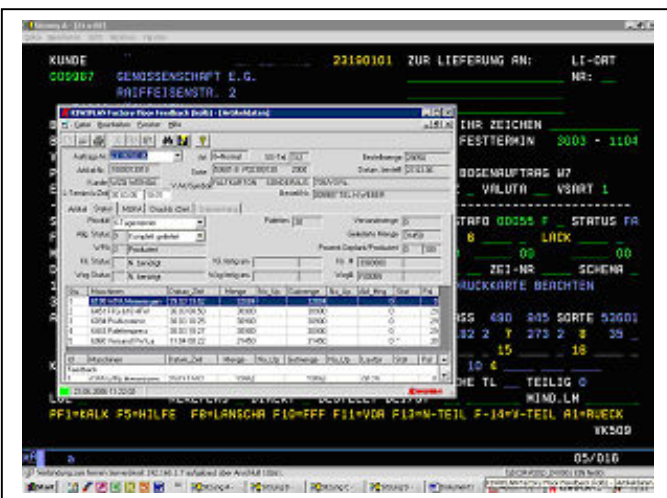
KUNDE 23190101 ZUR LIEFERUNG AN: LI-ORT
C09987 GENOSSENSCHAFT E.G. NR: _
RAIFFEISENSTR. 2

KENTPLAN Factory Floor Feedback

IHR ZEICHEN
FESTTERMIN 3003 - 1104

BOSENAUFTRAG W7
VALUTA _ VSART 1

STAFO 00055 F _ STATUS FA
8 LACK
00 00
ZEI-NR SCHEMA
DRUCKKARTE BEACHTEN

490 405 SORTE 53601
273 2 8 35
15 16

TEILIG 0
MIND.LM

PF1=BALK F5=HILFE F8=LANSCHA F10=FFF F11=VOR F13=N-TEIL F-14=V-TEIL A1=RUECK
VK509

05/016

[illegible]